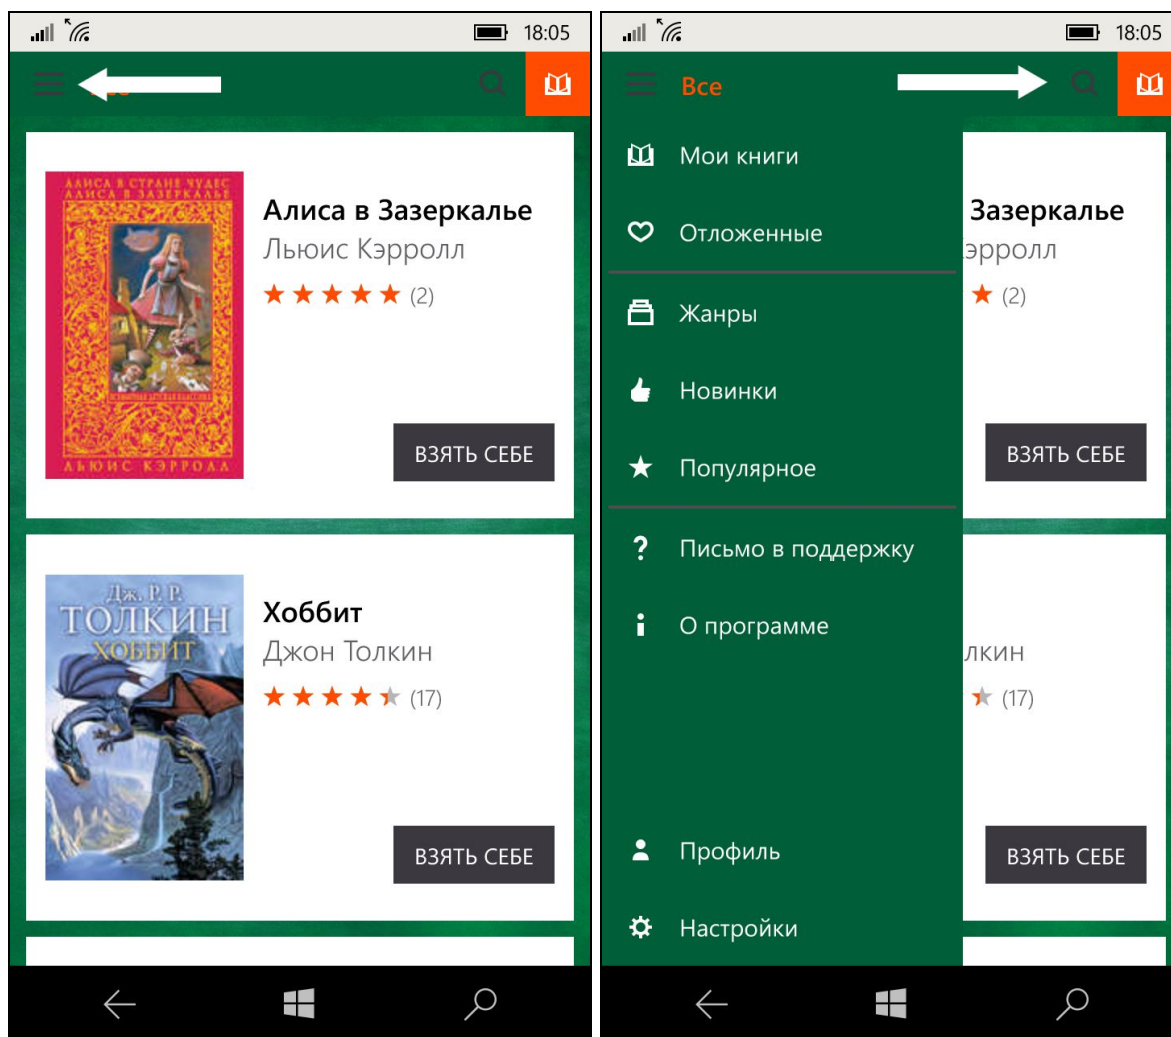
18:05

АЛИСА В СТРАНЕ ЧУДЕС
АЛИСА В ЗАЗЕРКАЛЬЕ
ЛЬЮИС КЭРРОЛЛ

Алиса в Зазеркалье
Льюис Кэрролл
(2)

ВЗЯТЬ СЕБЕ

Дж. Р. Р.
ТОЛКИН
ХОББИТ

Хоббит
Джон Толкин
(17)

ВЗЯТЬ СЕБЕ

18:05

Все

Мои книги
Отложенные
Жанры
Новинки
Популярное
Письмо в поддержку
О программе
Профиль
Настройки

Зазеркалье
эрролл
(2)
ВЗЯТЬ СЕБЕ
лкин
(17)
ВЗЯТЬ СЕБЕ